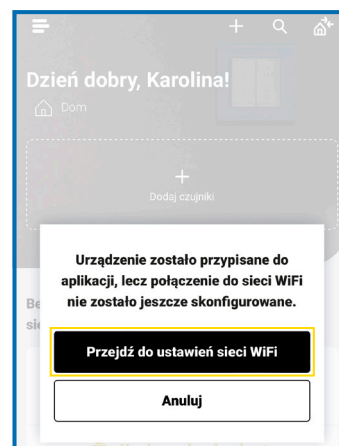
Dzień dobry, Karolina!

Dom

Dodaj czujniki

Be
sie

Urządzenie zostało przypisane do aplikacji, lecz połączenie do sieci WiFi nie zostało jeszcze skonfigurowane.

Przejdź do ustawień sieci WiFi

Anuluj